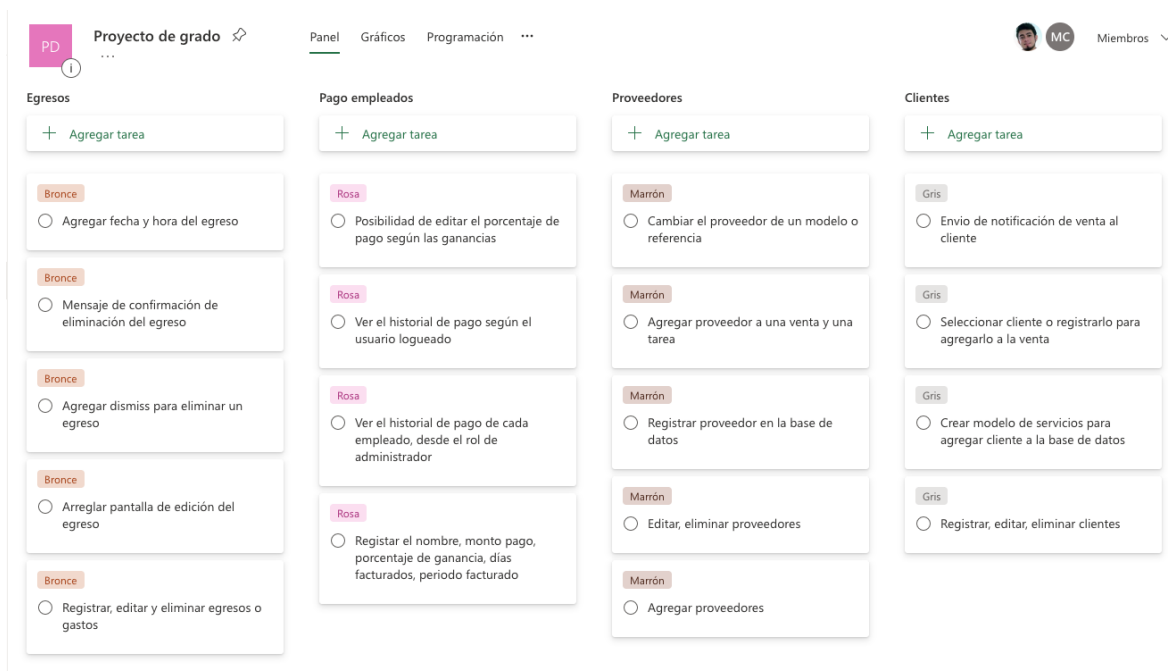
PD

Proyecto de grado

...

Panel Gráficos Programación ···

MC

Miembros

Egresos

+ Agregar tarea

Bronce
Agregar fecha y hora del egreso

Bronce
Mensaje de confirmación de eliminación del egreso

Bronce
Agregar dismiss para eliminar un egreso

Bronce
Arreglar pantalla de edición del egreso

Bronce
Registrar, editar y eliminar egresos o gastos

Pago empleados

+ Agregar tarea

Rosa
Posibilidad de editar el porcentaje de pago según las ganancias

Rosa
Ver el historial de pago según el usuario logueado

Rosa
Ver el historial de pago de cada empleado, desde el rol de administrador

Rosa
Registar el nombre, monto pago, porcentaje de ganancia, días facturados, periodo facturado

Proveedores

+ Agregar tarea

Marrón
Cambiar el proveedor de un modelo o referencia

Marrón
Agregar proveedor a una venta y una tarea

Marrón
Registrar proveedor en la base de datos

Marrón
Editar, eliminar proveedores

Marrón
Agregar proveedores

Clientes

+ Agregar tarea

Gris
Envio de notificación de venta al cliente

Gris
Seleccionar cliente o registrarlo para agregarlo a la venta

Gris
Crear modelo de servicios para agregar cliente a la base de datos

Gris
Registrar, editar, eliminar clientes